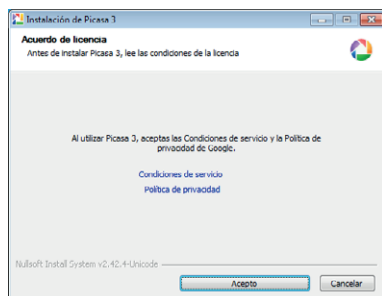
Instalación de Picasa 3

Acuerdo de licencia
Antes de instalar Picasa 3, lee las condiciones de la licencia

Al utilizar Picasa 3, aceptas las Condiciones de servicio y la Política de privacidad de Google.

Condiciones de servicio
Política de privacidad

Nullsoft Install System v2.42.4-Unicode

Acepto
Cancelar